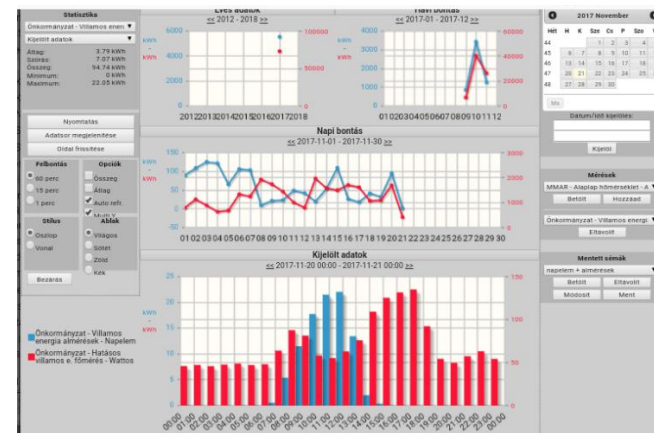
Statisztika
Önkormányzat - Villamos enen ▼
Kijelölt adatok ▼
Átlag: 3.79 kWh
Szórás: 7.07 kWh
Összeg: 94.74 kWh
Minimum: 0 kWh
Maximum: 22.05 kWh

Nyomtatás
Adatsor megjelenítése
Oldal frissítése

Felbontás
60 perc
15 perc
1 perc

Opciók
Összeg
Átlag
Auto refr.
Multi Y

Stílus
Oszlop
Vonal

Ablak
Világos
Sötét
Zöld
Kék

Bezárás

Önkormányzat - Villamos energia almérések - Napelem
Önkormányzat - Hatásos villamos e. főmérés - Wattos

Éves adatok
<< 2012 - 2018 >>
kWh
kWh
6000
4000
2000
0
100000
50000
0
2012 2013 2014 2015 2016 2017 2018

Havi bontás
<< 2017-01 - 2017-12 >>
4000
3000
2000
1000
0
60000
40000
20000
0
01 02 03 04 05 06 07 08 09 10 11 12

Napi bontás
<< 2017-11-01 - 2017-11-30 >>
kWh
kWh
150
100
50
0
-50
3000
2000
1000
0
01 02 03 04 05 06 07 08 09 10 11 12 13 14 15 16 17 18 19 20 21 22 23 24 25 26 27 28 29 30

Kijelölt adatok
<< 2017-11-20 00:00 - 2017-11-21 00:00 >>
kWh
kWh
25
20
15
10
5
0
150
100
50
0
00:00 01:00 02:00 03:00 04:00 05:00 06:00 07:00 08:00 09:00 10:00 11:00 12:00 13:00 14:00 15:00 16:00 17:00 18:00 19:00 20:00 21:00 22:00 23:00 00:00

2017 November
Hét H K Sze Cs P Szo V
44 1 2 3 4
45 6 7 8 9 10 11
46 13 14 15 16 17 18
47 20 21 22 23 24 25
48 27 28 29 30
Ma

Dátum/Idő kijelölés:
Kijelöl

Mérések
MMAR - Alaplap hőmérséklet - A ▼
Betölt
Hozzáad
Önkormányzat - Villamos energi ▼
Eltávolít

Mentett sémák
napelem + almérések ▼
Betölt
Eltávolít
Módosít
Ment